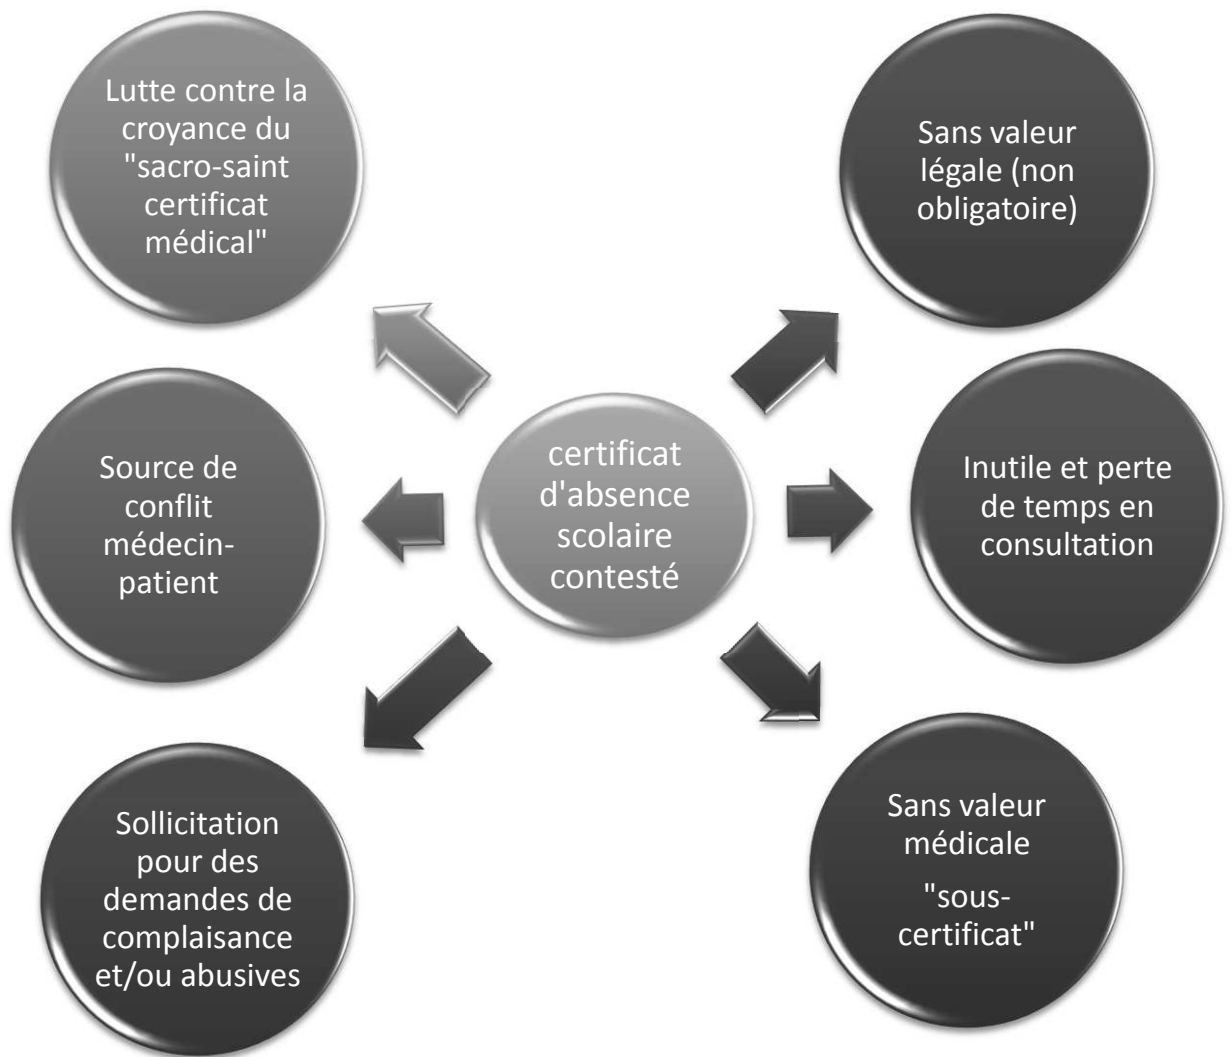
certificat d'absence scolaire contesté

Lutte contre la croyance du "sacro-saint certificat médical"

Sans valeur légale (non obligatoire)

Source de conflit médecin-patient

Inutile et perte de temps en consultation

Sollicitation pour des demandes de complaisance et/ou abusives

Sans valeur médicale

"sous-certificat"